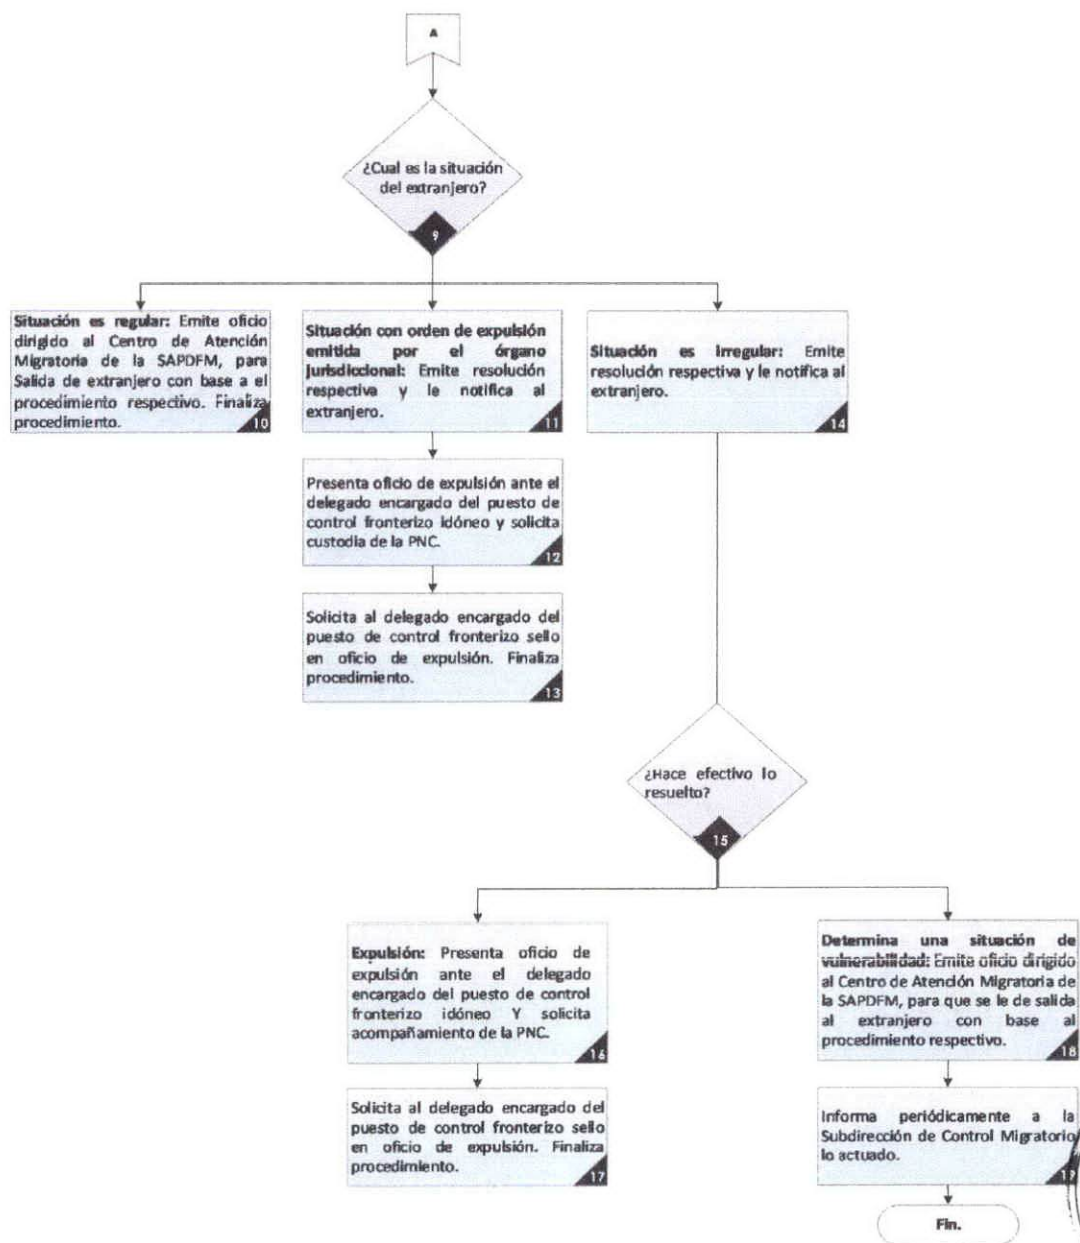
A

¿Cual es la situación del extranjero?

9

Situación es regular: Emite oficio dirigido al Centro de Atención Migratoria de la SAPDFM, para Salida de extranjero con base a el procedimiento respectivo. Finaliza procedimiento.

10

Situación con orden de expulsión emitida por el órgano jurisdiccional: Emite resolución respectiva y le notifica al extranjero.

11

Situación es irregular: Emite resolución respectiva y le notifica al extranjero.

14

Presenta oficio de expulsión ante el delegado encargado del puesto de control fronterizo idóneo y solicita custodia de la PNC.

12

Solicita al delegado encargado del puesto de control fronterizo sello en oficio de expulsión. Finaliza procedimiento.

13

¿Hace efectivo lo resuelto?

15

Expulsión: Presenta oficio de expulsión ante el delegado encargado del puesto de control fronterizo idóneo Y solicita acompañamiento de la PNC.

16

Determina una situación de vulnerabilidad: Emite oficio dirigido al Centro de Atención Migratoria de la SAPDFM, para que se le de salida al extranjero con base al procedimiento respectivo.

18

Solicita al delegado encargado del puesto de control fronterizo sello en oficio de expulsión. Finaliza procedimiento.

17

Informa periódicamente a la Subdirección de Control Migratorio lo actuado.

1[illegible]

Fin.